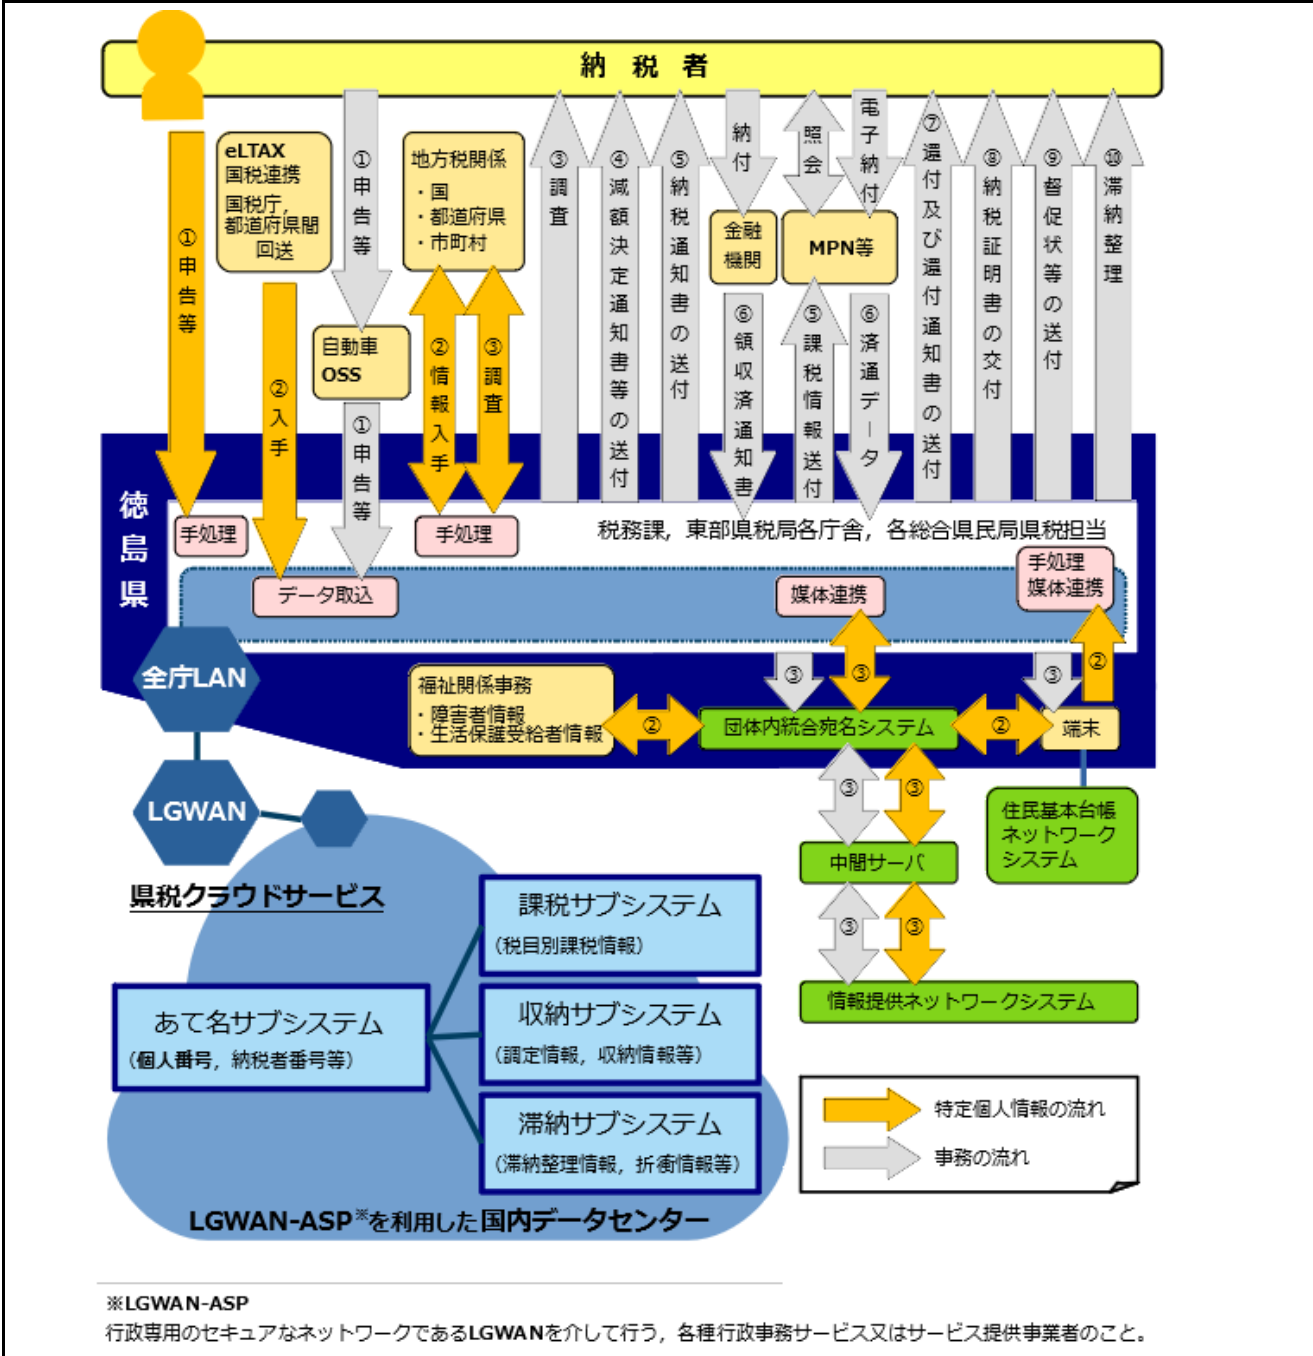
納　税　者

①申告等

eLTAX
国税連携
国税庁，都道府県間
回送

②入手

①申告等

自動車OSS

①申告等

地方税関係
・国
・都道府県
・市町村

②情報入手

③調査

③調査

④減額決定通知書等の送付

⑤納税通知書の送付

納付

金融機関

⑥領収済通知書

照会

電子納付

MPN等

⑤課税情報送付

⑥済通データ

⑦還付及び還付通知書の送付

⑧納税証明書の交付

⑨督促状等の送付

⑩滞納整理

徳島県

手処理

データ取込

手処理

税務課，東部県税局各庁舎，各総合県民局県税担当

媒体連携

手処理
媒体連携

全庁LAN

福祉関係事務
・障害者情報
・生活保護受給者情報

②

③

③

団体内統合宛名システム

②

③

②

端末

③

③

中間サーバ

住民基本台帳ネットワークシステム

③

③

情報提供ネットワークシステム

LGWAN

県税クラウドサービス

課税サブシステム
（税目別課税情報）

あて名サブシステム
（個人番号，納税者番号等）

収納サブシステム
（調定情報，収納情報等）

滞納サブシステム
（滞納整理情報，折衝情報等）

特定個人情報の流れ

事務の流れ

LGWAN-ASP※を利用した国内データセンター

※LGWAN-ASP
行政専用のセキュアなネットワークであるLGWANを介して行う，各種行政事務サービス又はサービス提供事業者のこと。